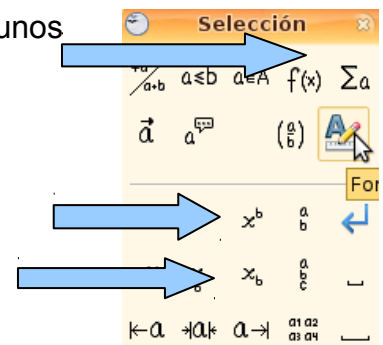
unos

Selección

$\frac{a}{a+b}$ $a \leq b$ $a \in A$ $f(x)$ $\sum a$

$\vec{a}$ $a$ $\binom{a}{b}$

For

$x^b$ $\frac{a}{b}$

$x_b$

$\leftarrow a$ $\rightarrow |a| \leftarrow$ $a \rightarrow$ $\begin{matrix} a1 & a2 \\ a3 & a4 \end{matrix}$